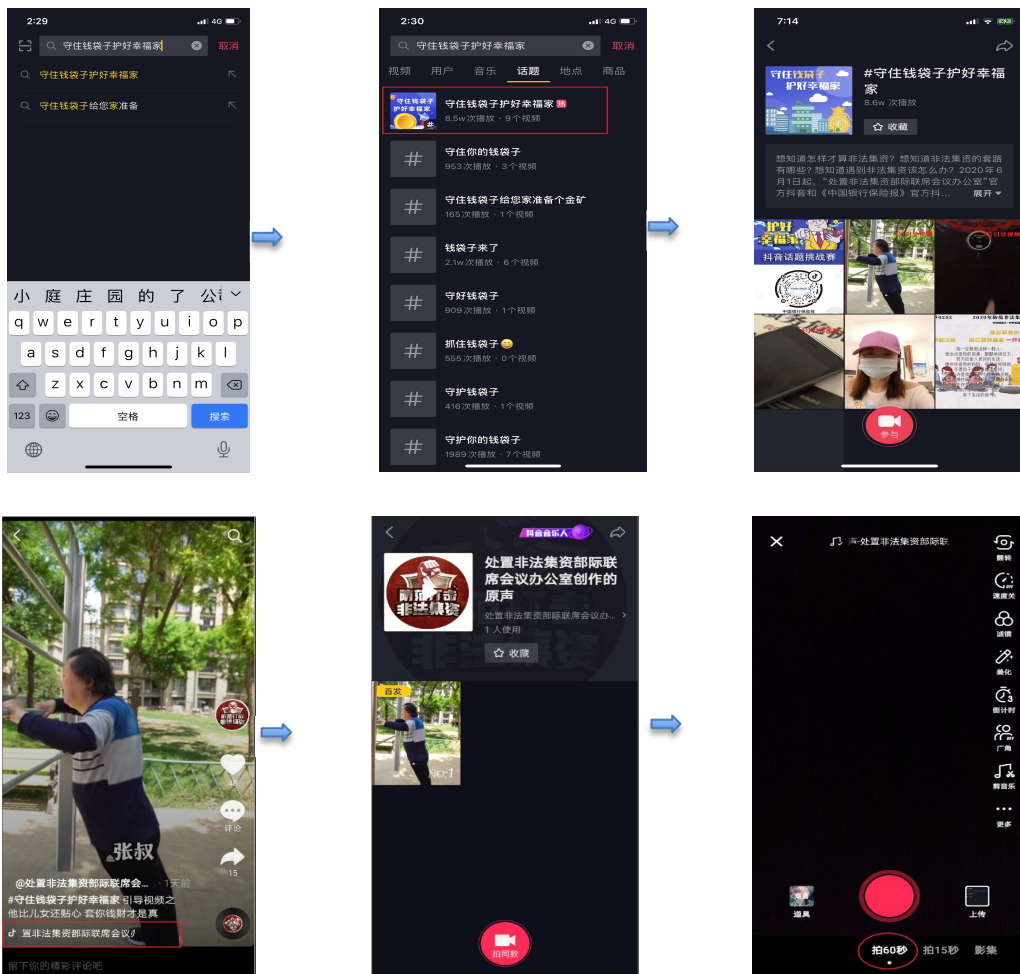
2:29
守住钱袋子护好幸福家
取消
守住钱袋子护好幸福家
守住钱袋子给您家准备
小 庭 庄 园 的 了 公
q w e r t y u i o p
a s d f g h j k l
z x c v b n m
123
空格
搜索

2:30
守住钱袋子护好幸福家
取消
视频 用户 音乐 话题 地点 商品
守住钱袋子护好幸福家
8.5w 次播放 · 9 个视频
守住你的钱袋子
953 次播放 · 3 个视频
守住钱袋子给您家准备个金矿
165 次播放 · 1 个视频
钱袋子来了
2.1w 次播放 · 6 个视频
守好钱袋子
909 次播放 · 1 个视频
抓住钱袋子
555 次播放 · 0 个视频
守护钱袋子
416 次播放 · 1 个视频
守护你的钱袋子
1989 次播放 · 7 个视频

7:14
#守住钱袋子护好幸福家
8.6w 次播放
收藏
想知道怎样才算非法集资？想知道非法集资的套路有哪些？想知道遇到非法集资该怎么办？2020年6月1日起，"处置非法集资部际联席会议办公室"官方抖音和《中国银行保险报》官方抖... 展开
护好幸福家
抖音话题挑战赛
参与

张叔
@处置非法集资部际联席会... · 1天前
#守住钱袋子护好幸福家 引导视频之他比儿女还贴心 套你钱财才是真
置非法集资部际联席会议
评论
15
留下你的精彩评论吧

抖音音乐人
处置非法集资部际联席会议办公室创作的原声
处置非法集资部际联席会议办...
1 人使用
收藏
防范打击非法集资
首发
拍同款

处置非法集资部际联
翻转
速度关
滤镜
美化
倒计时
广角
剪音乐
更多
道具
上传
拍60秒
拍15秒
影集